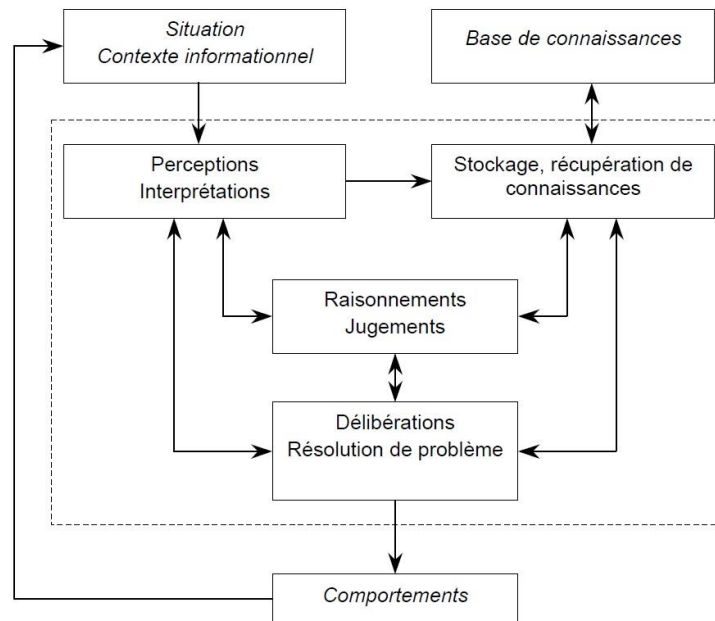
Situation
Contexte informationnel

Base de connaissances

Perceptions
Interprétations

Stockage, récupération de connaissances

Raisonnements
Jugements

Délibérations
Résolution de problème

Comportements